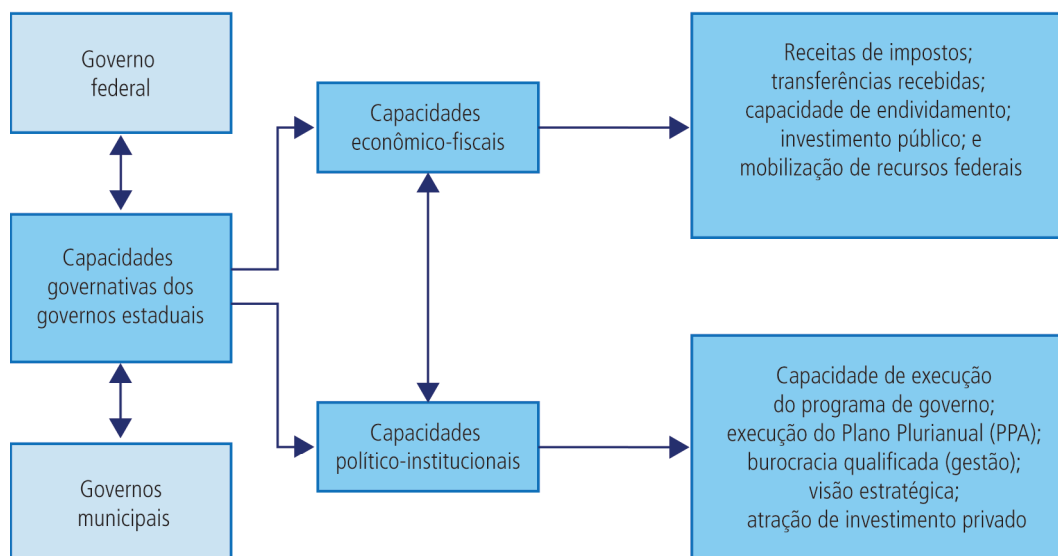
Governo federal

Capacidades governativas dos governos estaduais

Governos municipais

Capacidades econômico-fiscais

Capacidades político-institucionais

Receitas de impostos; transferências recebidas; capacidade de endividamento; investimento público; e mobilização de recursos federais

Capacidade de execução do programa de governo; execução do Plano Plurianual (PPA); burocracia qualificada (gestão); visão estratégica; atração de investimento privado